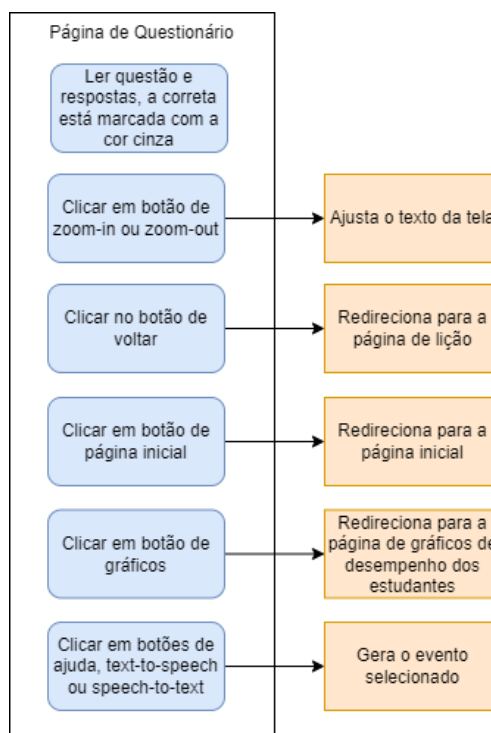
Página de Questionário

Ler questão e respostas, a correta está marcada com a cor cinza

Clicar em botão de zoom-in ou zoom-out

Ajusta o texto da tela

Clicar no botão de voltar

Redireciona para a página de lição

Clicar em botão de página inicial

Redireciona para a página inicial

Clicar em botão de gráficos

Redireciona para a página de gráficos de desempenho dos estudantes

Clicar em botões de ajuda, text-to-speech ou speech-to-text

Gera o evento selecionado